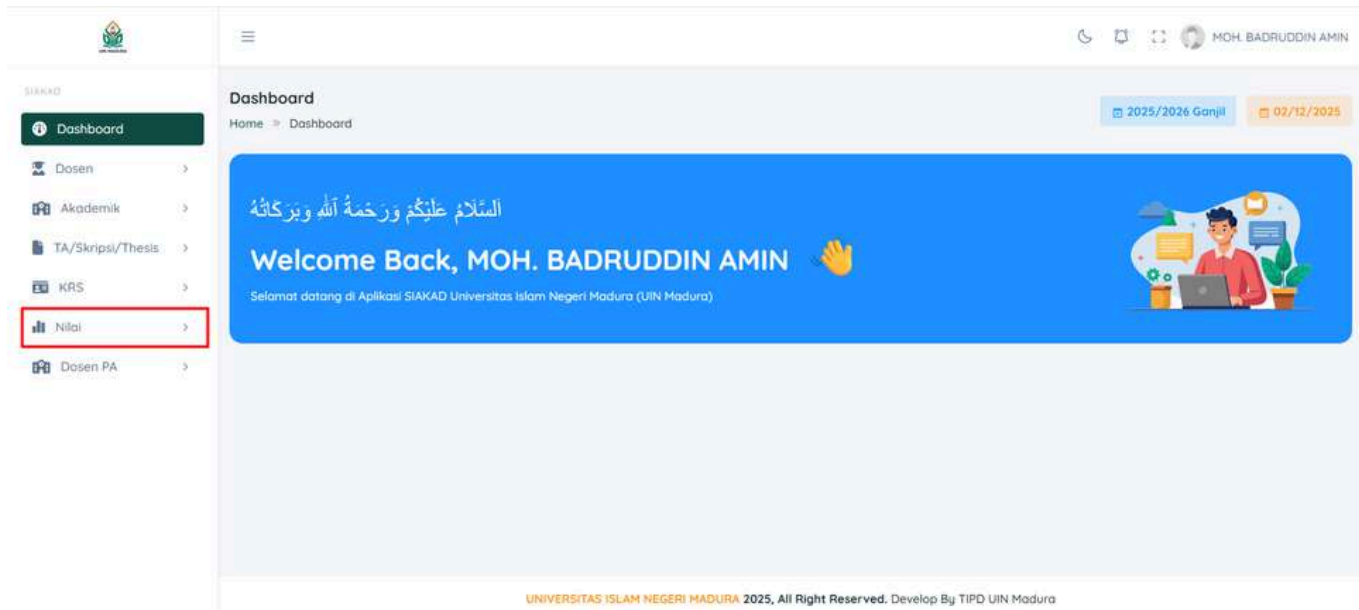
MOH. BADRUDDIN AMIN

SIAKAD

Dashboard

Dosen

Akademik

TA/Skripsi/Thesis

KRS

Nilai

Dosen PA

Dashboard

Home » Dashboard

2025/2026 Ganjil

02/12/2025

اَلسَّلَامُ عَلَيْكُمْ وَرَحْمَةُ اللهِ وَبَرَكَاتُهُ

Welcome Back, MOH. BADRUDDIN AMIN

Selamat datang di Aplikasi SIAKAD Universitas Islam Negeri Madura (UIN Madura)

UNIVERSITAS ISLAM NEGERI MADURA 2025, All Right Reserved. Develop By TIPD UIN Madura